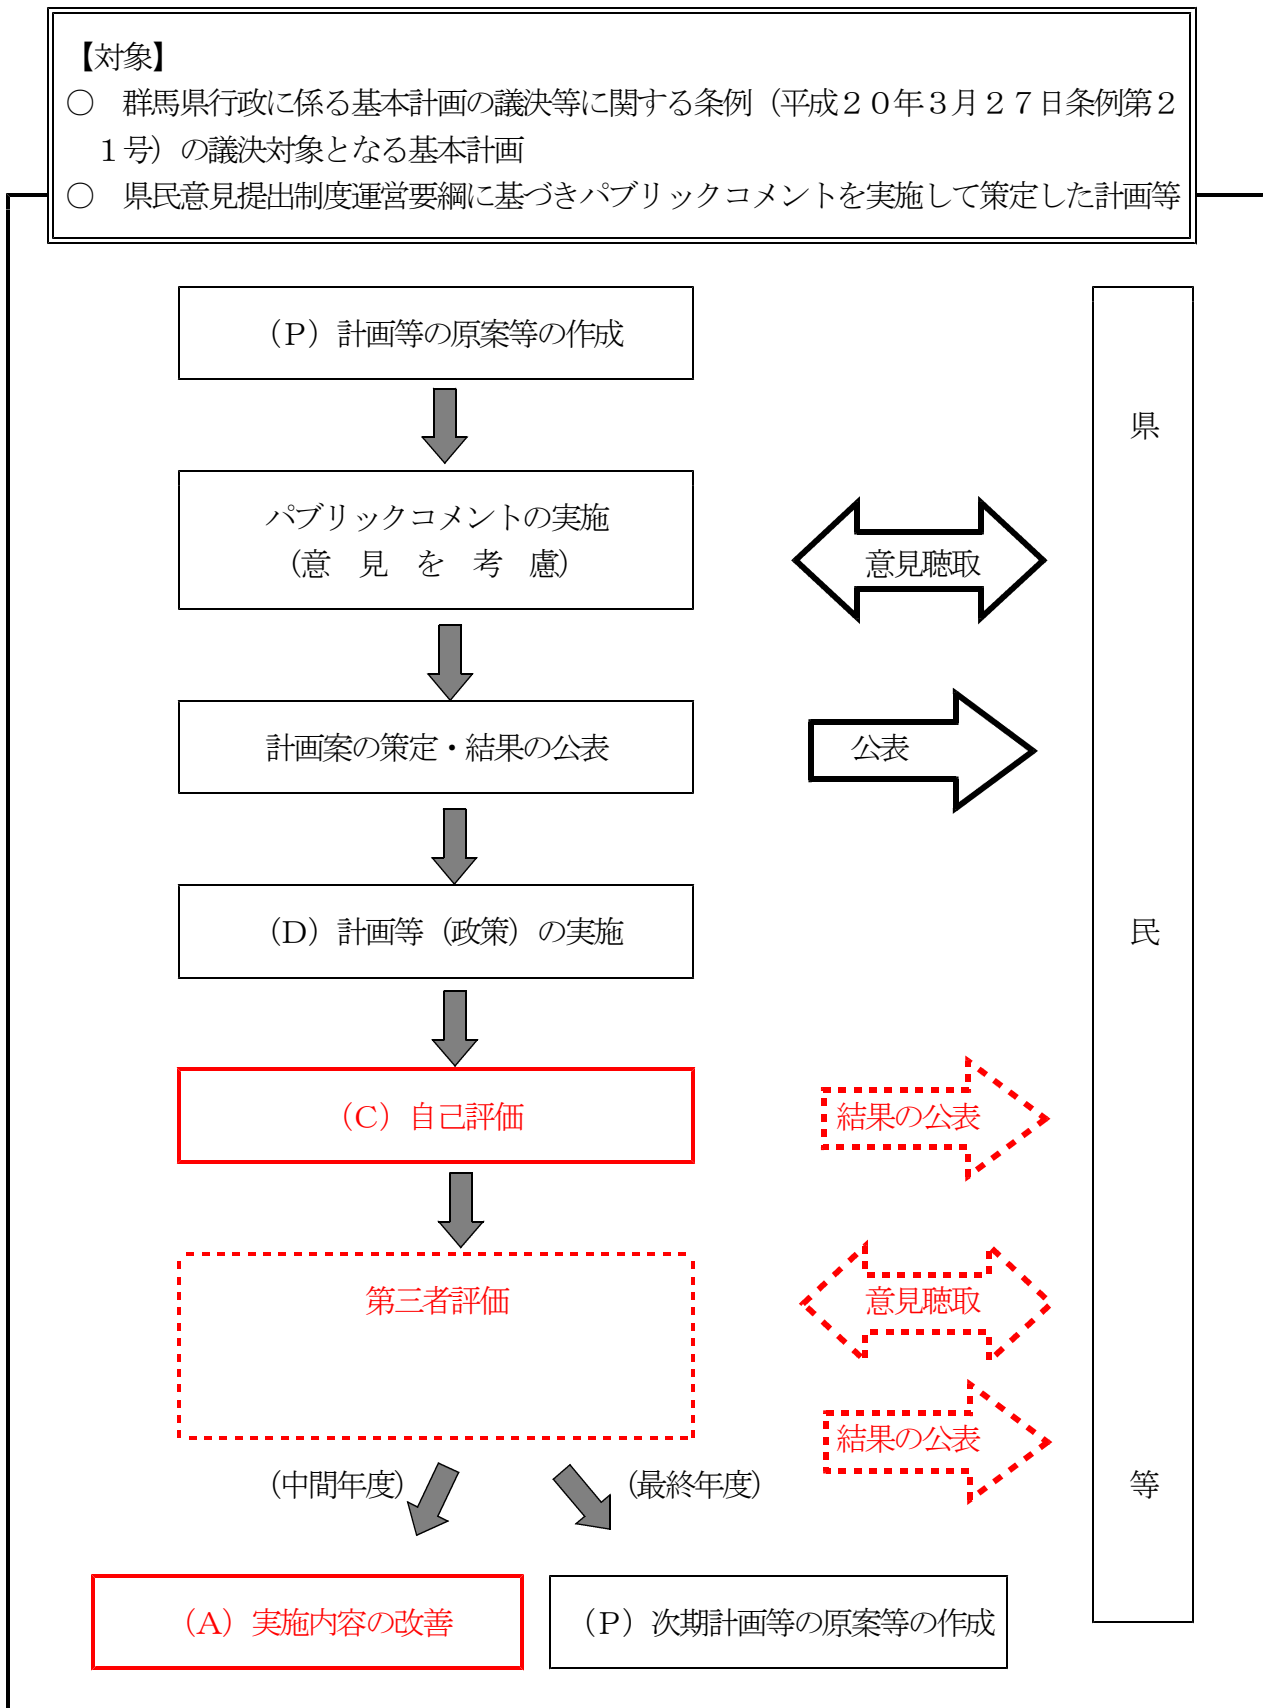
【対象】
○　群馬県行政に係る基本計画の議決等に関する条例（平成２０年３月２７日条例第２１号）の議決対象となる基本計画
○　県民意見提出制度運営要綱に基づきパブリックコメントを実施して策定した計画等

（P）計画等の原案等の作成

パブリックコメントの実施
（意　見　を　考　慮）

意見聴取

計画案の策定・結果の公表

公表

（D）計画等（政策）の実施

（C）自己評価

結果の公表

第三者評価

意見聴取

結果の公表

（中間年度）

（最終年度）

（A）実施内容の改善

（P）次期計画等の原案等の作成

県

民

等